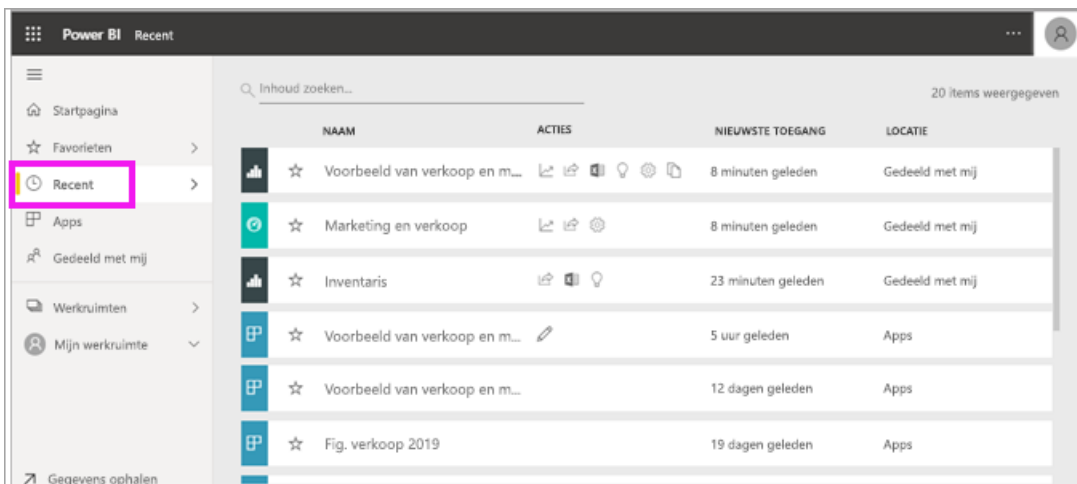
Power BI Recent

...

Startpagina
Favorieten
Recent
Apps
Gedeeld met mij
Werkruimten
Mijn werkruimte
Gegevens ophalen

Inhoud zoeken...

20 items weergegeven

| | NAAM | ACTIES | NIEUWSTE TOEGANG | LOCATIE |
|---|---|---|---|---|
| ☆ | Voorbeeld van verkoop en m... | | 8 minuten geleden | Gedeeld met mij |
| ☆ | Marketing en verkoop | | 8 minuten geleden | Gedeeld met mij |
| ☆ | Inventaris | | 23 minuten geleden | Gedeeld met mij |
| ☆ | Voorbeeld van verkoop en m... | | 5 uur geleden | Apps |
| ☆ | Voorbeeld van verkoop en m... | | 12 dagen geleden | Apps |
| ☆ | Fig. verkoop 2019 | | 19 dagen geleden | Apps |